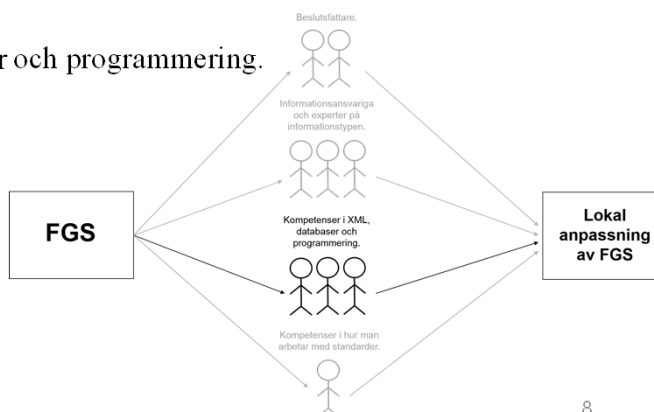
r och programmering.

Beslutsfattare.

Informationsansvariga och experter på informationstypen.

FGS

Kompetenser i XML, databaser och programmering.

Lokal anpassning av FGS

Kompetenser i hur man arbetar med standarder.

8